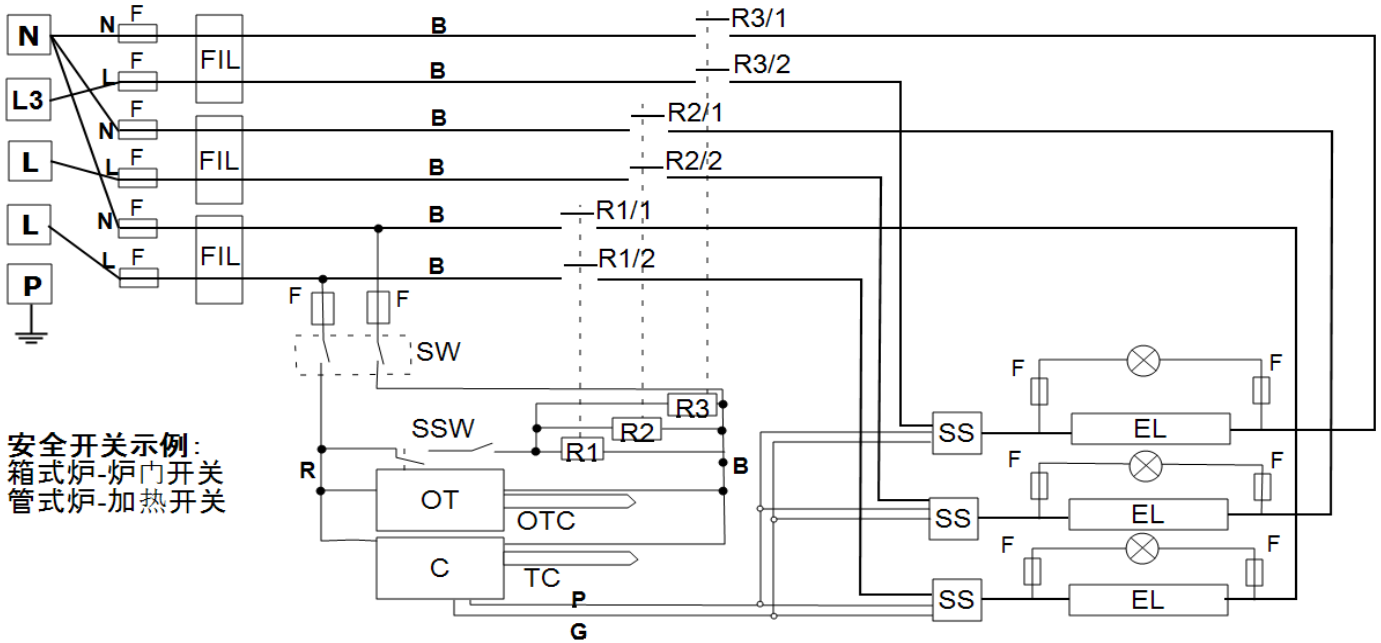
N
L3
L
L
P
N F
L F
N F
L F
N F
L F
FIL
FIL
FIL
B
B
B
B
B
B
R3/1
R3/2
R2/1
R2/2
R1/1
R1/2
F F
SW
SSW
R3
R2
R1
B
R
OT
OTC
C
TC
P
G
SS
SS
SS
EL
EL
EL
F F
F F
F F

安全开关示例:
箱式炉-炉门开关
管式炉-加热开关